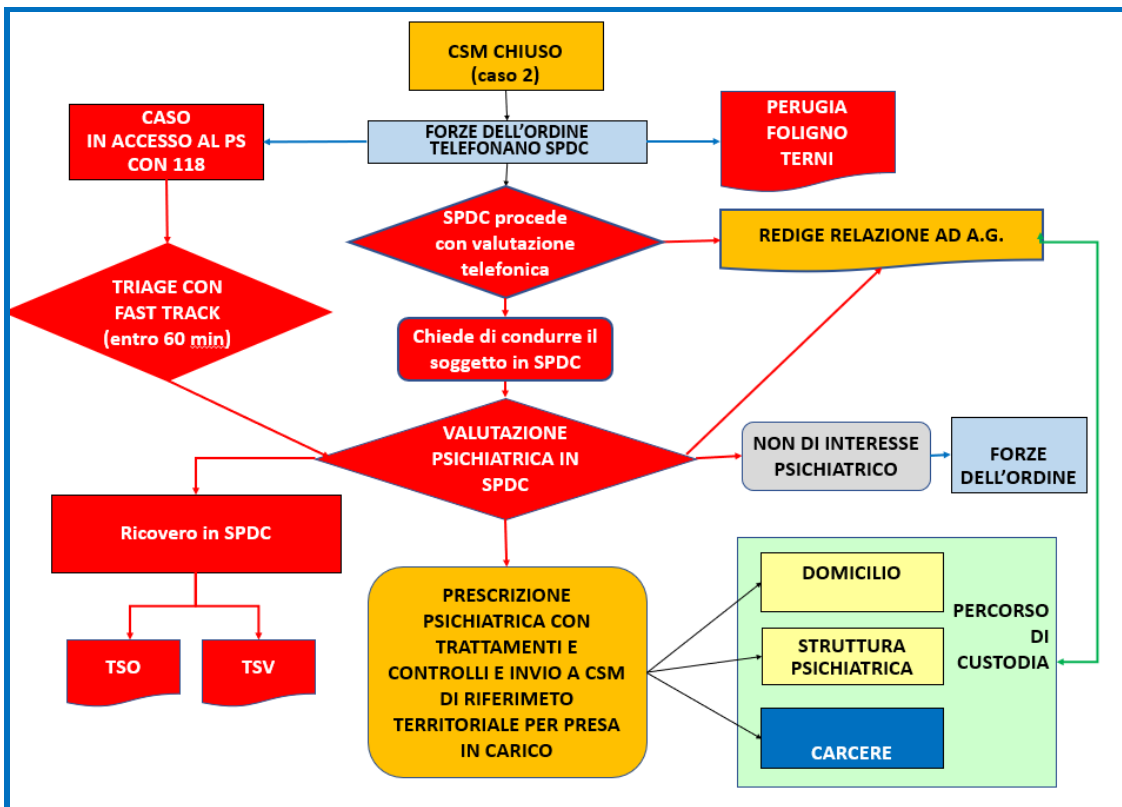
CSM CHIUSO
(caso 2)

CASO
IN ACCESSO AL PS
CON 118

FORZE DELL'ORDINE
TELEFONANO SPDC

PERUGIA
FOLIGNO
TERNI

SPDC procede
con valutazione
telefonica

REDIGE RELAZIONE AD A.G.

TRIAGE CON
FAST TRACK
(entro 60 min)

Chiede di condurre il
soggetto in SPDC

VALUTAZIONE
PSICHIATRICA IN
SPDC

NON DI INTERESSE
PSICHIATRICO

FORZE
DELL'ORDINE

Ricovero in SPDC

TSO

TSV

PRESCRIZIONE
PSICHIATRICA CON
TRATTAMENTI E
CONTROLLI E INVIO A CSM
DI RIFERIMETO
TERRITORIALE PER PRESA
IN CARICO

DOMICILIO

STRUTTURA
PSICHIATRICA

CARCERE

PERCORSO
DI
CUSTODIA